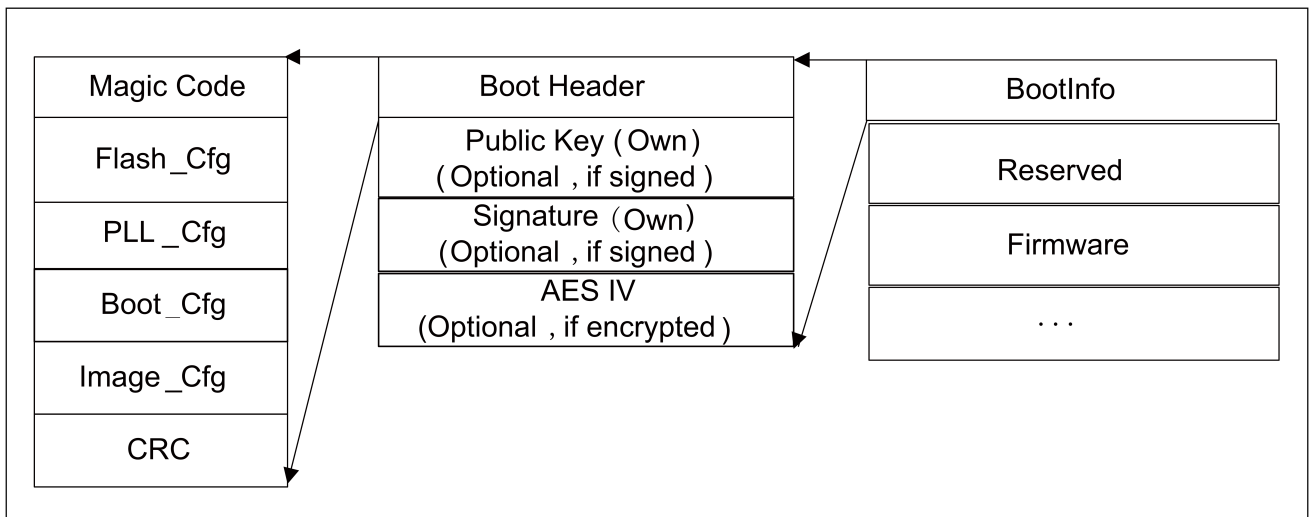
Magic Code

Flash _Cfg

PLL _Cfg

Boot _Cfg

Image _Cfg

CRC

Boot Header

Public Key ( Own)
( Optional , if signed )

Signature (Own)
(Optional , if signed )

AES IV
(Optional , if encrypted )

BootInfo

Reserved

Firmware

. . .